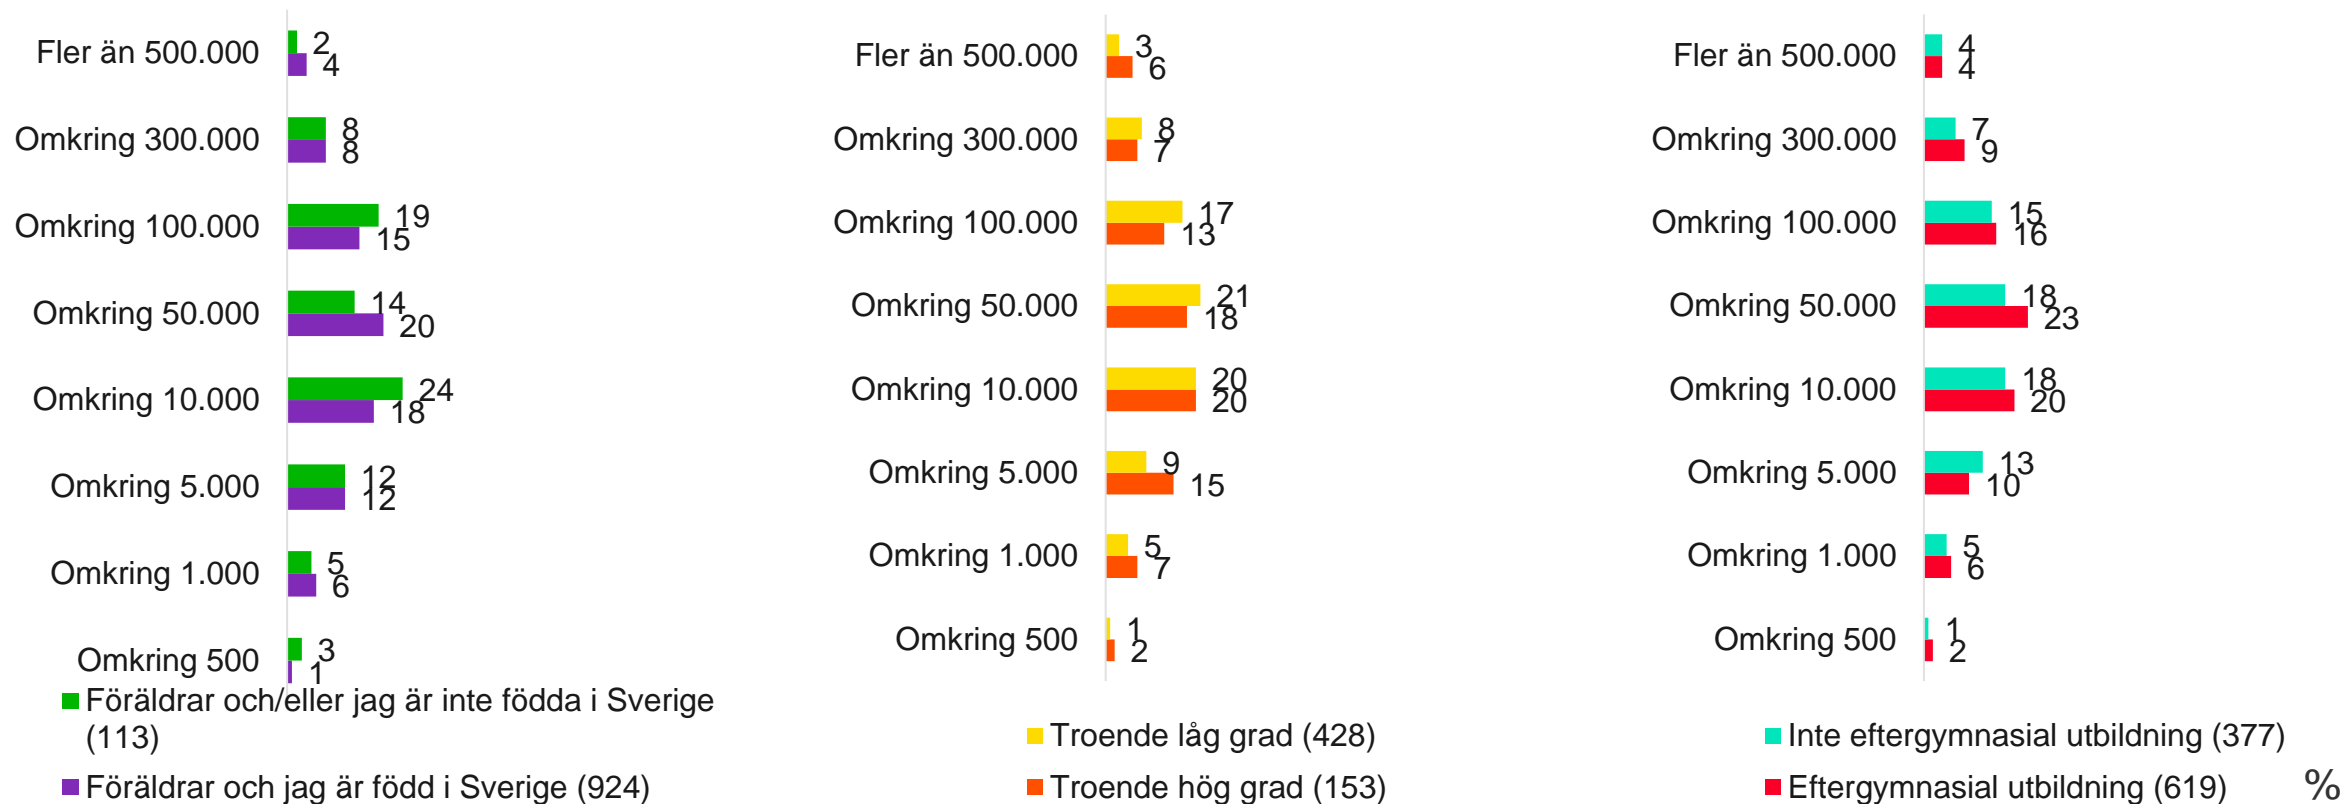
Fler än 500.000 2 4
Omkring 300.000 8 8
Omkring 100.000 19 15
Omkring 50.000 14 20
Omkring 10.000 24 18
Omkring 5.000 12 12
Omkring 1.000 5 6
Omkring 500 3 1

Föräldrar och/eller jag är inte födda i Sverige (113)
Föräldrar och jag är född i Sverige (924)

Fler än 500.000 3 6
Omkring 300.000 8 7
Omkring 100.000 17 13
Omkring 50.000 21 18
Omkring 10.000 20 20
Omkring 5.000 9 15
Omkring 1.000 5 7
Omkring 500 1 2

Troende låg grad (428)
Troende hög grad (153)

Fler än 500.000 4 4
Omkring 300.000 7 9
Omkring 100.000 15 16
Omkring 50.000 18 23
Omkring 10.000 18 20
Omkring 5.000 13 10
Omkring 1.000 5 6
Omkring 500 1 2

Inte eftergymnasial utbildning (377)
Eftergymnasial utbildning (619)

%